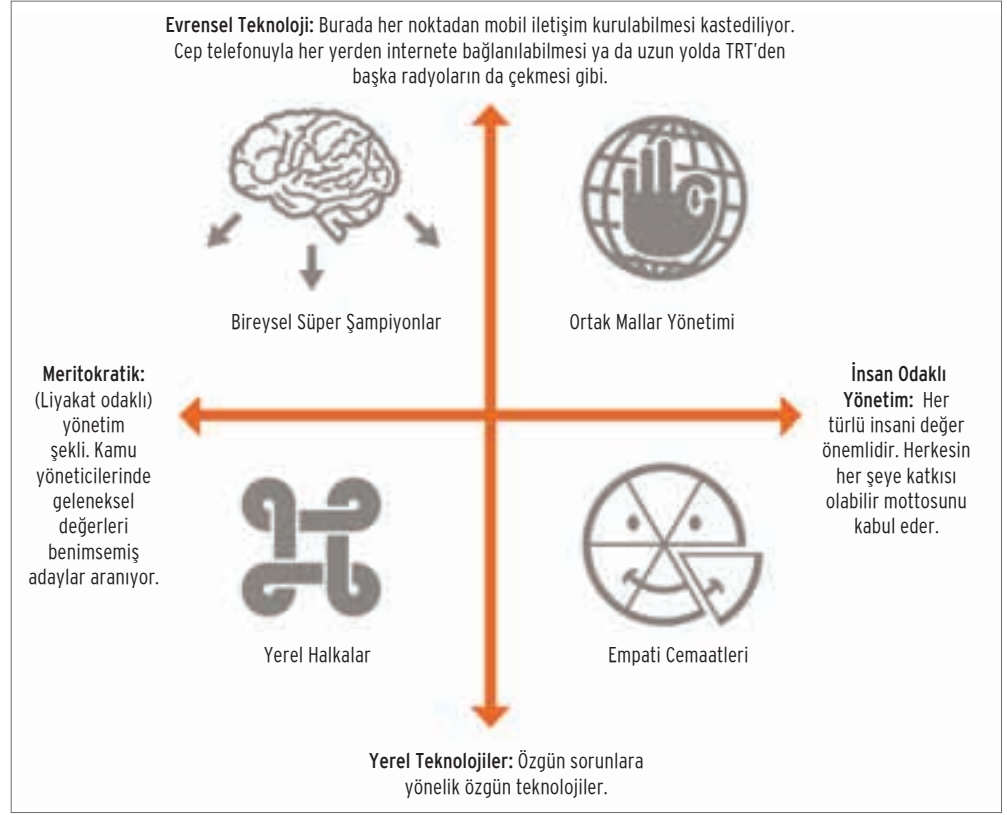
**Evrensel Teknoloji:** Burada her noktadan mobil iletişim kurulabilmesi kastediliyor. Cep telefonuyla her yerden internete bağlanılabilmesi ya da uzun yolda TRT'den başka radyoların da çekmesi gibi.

Bireysel Süper Şampiyonlar

Ortak Mallar Yönetimi

**Meritokratik:** (Liyakat odaklı) yönetim şekli. Kamu yöneticilerinde geleneksel değerleri benimsemiş adaylar aranıyor.

**İnsan Odaklı Yönetim:** Her türlü insani değer önemlidir. Herkesin her şeye katkısı olabilir mottosunu kabul eder.

Yerel Halkalar

Empati Cemaatleri

**Yerel Teknolojiler:** Özgün sorunlara yönelik özgün teknolojiler.